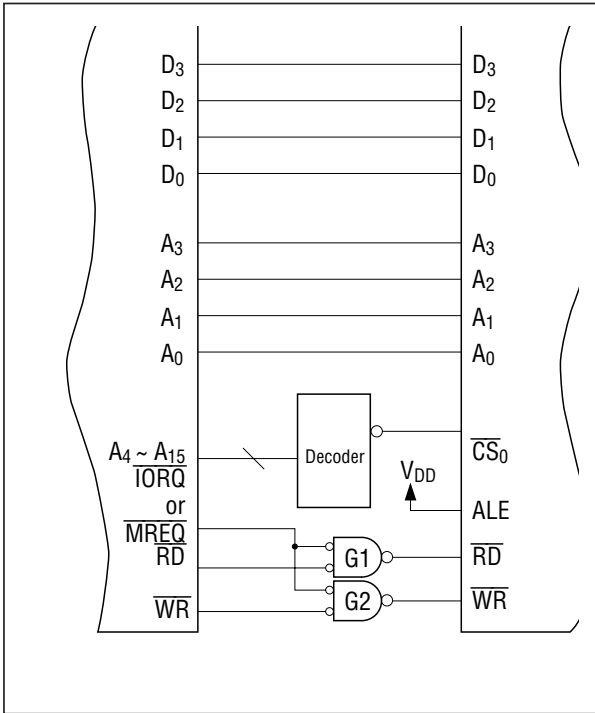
$D_3$
$D_2$
$D_1$
$D_0$

$A_3$
$A_2$
$A_1$
$A_0$

$A_4 \sim A_{15}$
$\overline{IORQ}$
or
$\overline{MREQ}$
$\overline{RD}$

$\overline{WR}$

Decoder

$V_{DD}$

G1

G2

$D_3$
$D_2$
$D_1$
$D_0$

$A_3$
$A_2$
$A_1$
$A_0$

$\overline{CS}_0$

ALE

$\overline{RD}$

$\overline{WR}$